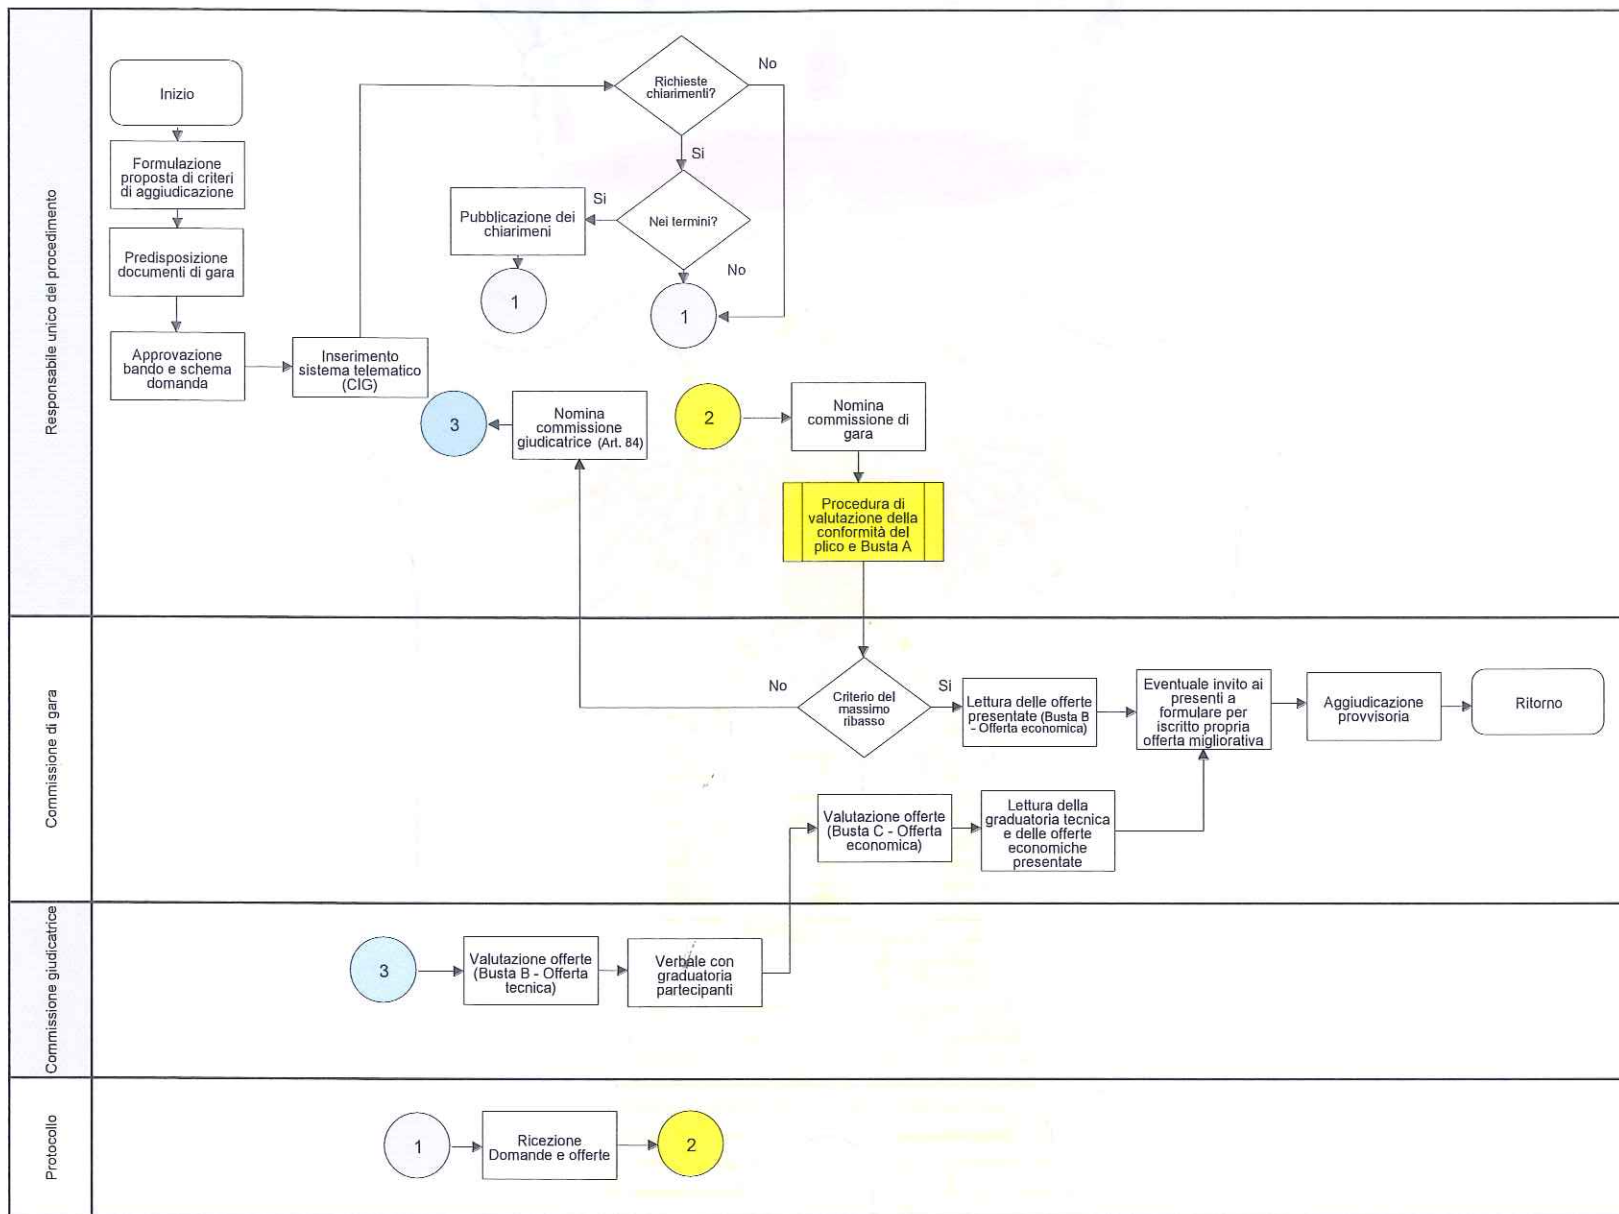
Responsabile unico del procedimento

Inizio

Formulazione proposta di criteri di aggiudicazione

Predisposizione documenti di gara

Approvazione bando e schema domanda

Inserimento sistema telematico (CIG)

Richieste chiarimenti?

No

Si

Nei termini?

Si

No

Pubblicazione dei chiarimenti

1

1

3

Nomina commissione giudicatrice (Art. 84)

2

Nomina commissione di gara

Procedura di valutazione della conformità del plico e Busta A

Commissione di gara

No

Criterio del massimo ribasso

Si

Lettura delle offerte presentate (Busta B - Offerta economica)

Eventuale invito ai presenti a formulare per iscritto propria offerta migliorativa

Aggiudicazione provvisoria

Ritorno

Valutazione offerte (Busta C - Offerta economica)

Lettura della graduatoria tecnica e delle offerte economiche presentate

Commissione giudicatrice

3

Valutazione offerte (Busta B - Offerta tecnica)

Verbale con graduatoria partecipanti

Protocollo

1

Ricezione Domande e offerte

2